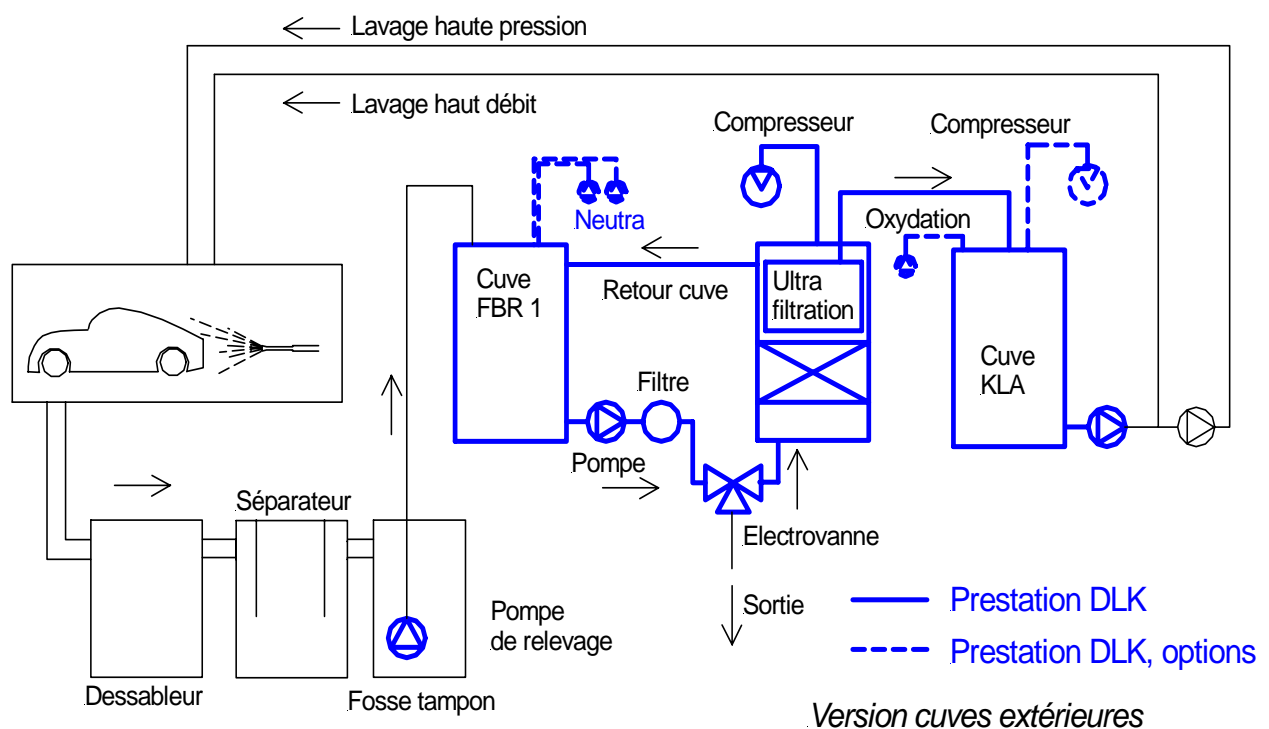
Lavage haute pression

Lavage haut débit

Compresseur

Compresseur

Neutra

Oxydation

Cuve FBR 1

Retour cuve

Ultra filtration

Cuve KLA

Filtre

Pompe

Electrovanne

Séparateur

Sortie

Prestation DLK

Prestation DLK, options

Pompe de relevage

Dessableur

Fosse tampon

Version cuves extérieures